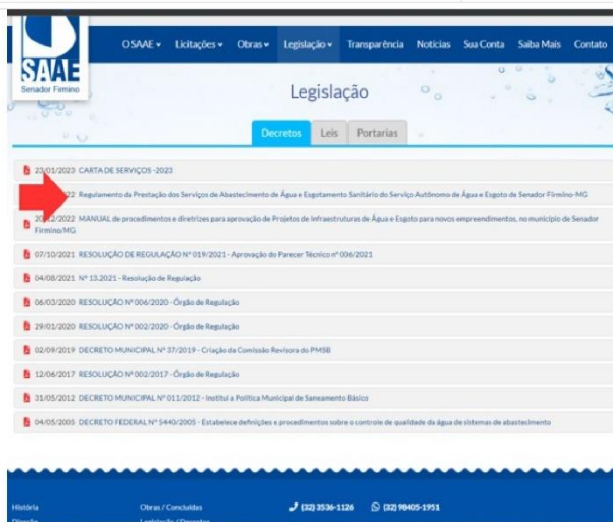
SAAE
Senador Firmino

O SAAE ▾ Licitações ▾ Obras ▾ Legislação ▾ Transparência Notícias Sua Conta Saiba Mais Contato

Legislação

Decretos Leis Portarias

23/01/2023 CARTA DE SERVIÇOS -2023

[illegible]22 Regulamento da Prestação dos Serviços de Abastecimento de Água e Esgotamento Sanitário do Serviço Autônomo de Água e Esgoto de Senador Firmino-MG

20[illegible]2/2022 MANUAL de procedimentos e diretrizes para aprovação de Projetos de Infraestruturas de Água e Esgoto para novos empreendimentos, no município de Senador Firmino/MG

07/10/2021 RESOLUÇÃO DE REGULAÇÃO Nº 019/2021 - Aprovação do Parecer Técnico nº 006/2021

04/08/2021 Nº 13.2021 - Resolução de Regulação

06/03/2020 RESOLUÇÃO Nº 006/2020 - Órgão de Regulação

29/01/2020 RESOLUÇÃO Nº 002/2020 - Órgão de Regulação

02/09/2019 DECRETO MUNICIPAL Nº 37/2019 - Criação da Comissão Revisora do PMSB

12/06/2017 RESOLUÇÃO Nº 002/2017 - Órgão de Regulação

31/05/2012 DECRETO MUNICIPAL Nº 011/2012 - Institui a Política Municipal de Saneamento Básico

04/05/2005 DECRETO FEDERAL Nº 5440/2005 - Estabelece definições e procedimentos sobre o controle de qualidade da água de sistemas de abastecimento

História
Obras / Concluídas
(32) 3536-1126
(32) 98405-1951
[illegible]
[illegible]